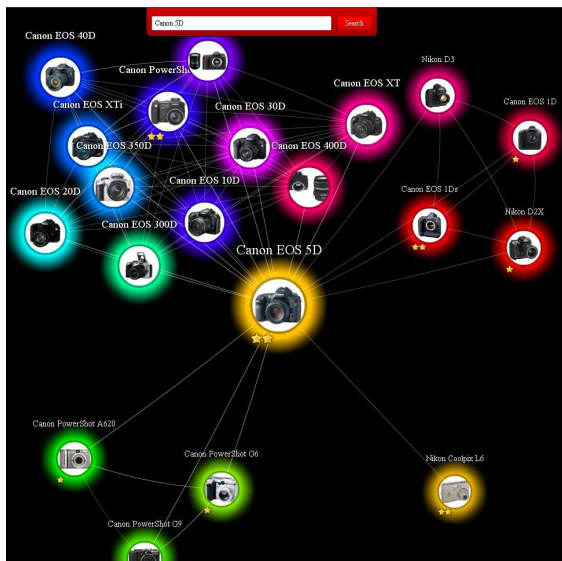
Canon 5D

Search

Canon EOS 40D

Canon PowerSho

Canon EOS XTi

Canon EOS 30D

Canon EOS XT

Nikon D3

Canon EOS 1D

Canon EOS 350D

Canon EOS 400D

Canon EOS 20D

Canon EOS 10D

Canon EOS 1Ds

Nikon D2X

Canon EOS 300D

Canon EOS 5D

Canon PowerShot A620

Canon PowerShot G6

Nikon Coolpix L6

Canon PowerShot G9